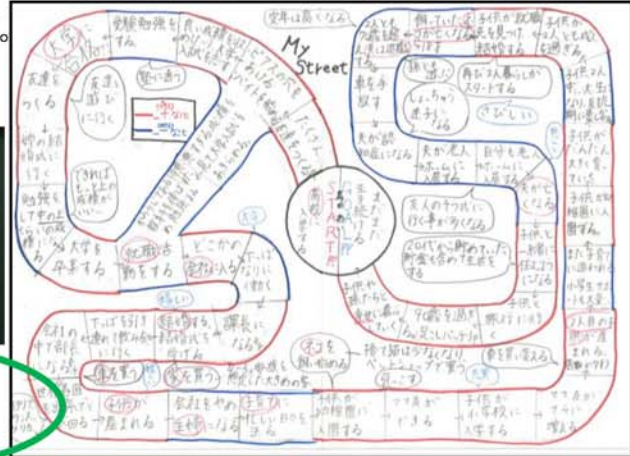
My Street

START

定年は早くなる

受験勉強をする

良い成績をとる

友達をつくる

遊びに行く

部活に行く

大学を卒業する

就職活動する

働きに行く

勤をする

課長になる

係長

家を買う

子供が生まれる

子供が小学校に入学する

子供が結婚する

さびしい

再び2人暮らしがスタートする

夫が老人ホームに入居する

自分も老人ホームに入居する

夫が亡くなる

2人目の子供が生まれる

車を買い変える

孫が生まれる

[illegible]